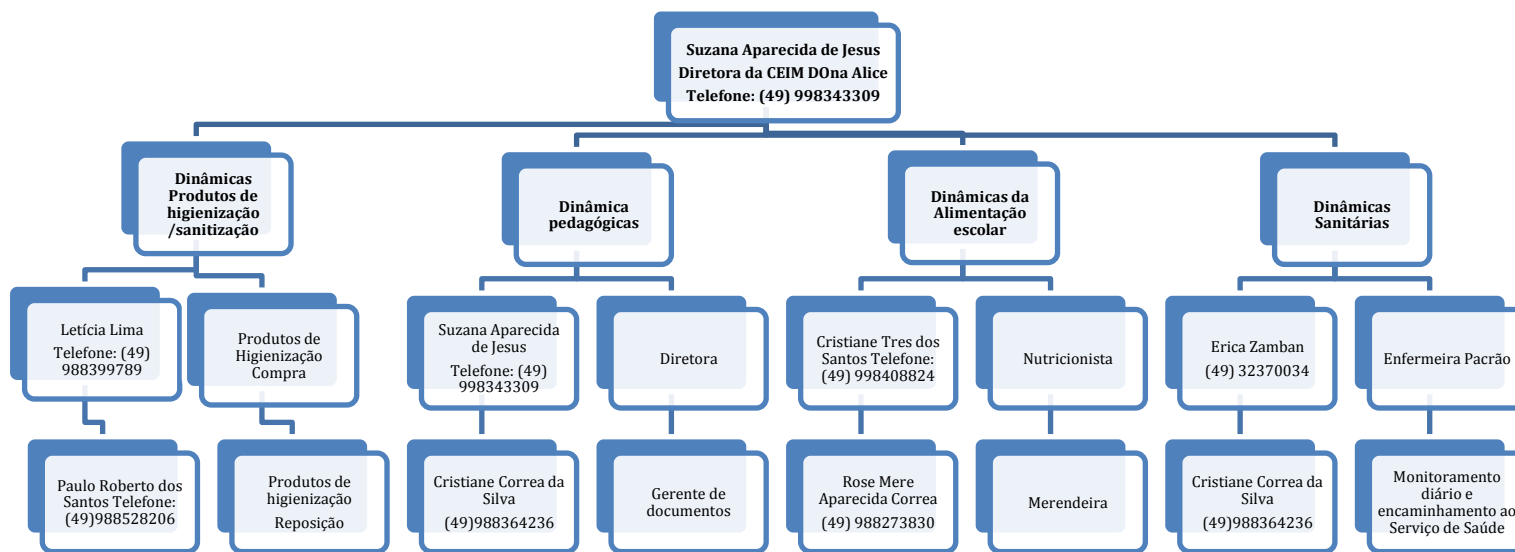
Suzana Aparecida de Jesus
Diretora da CEIM DOna Alice
Telefone: (49) 998343309

Dinâmicas Produtos de higienização /sanitização

Letícia Lima
Telefone: (49) 988399789

Paulo Roberto dos Santos Telefone: (49)988528206

Produtos de Higienização Compra

Produtos de higienização
Reposição

Dinâmica pedagógicas

Suzana Aparecida de Jesus
Telefone: (49) 998343309

Cristiane Correa da Silva
(49)988364236

Diretora

Gerente de documentos

Dinâmicas da Alimentação escolar

Cristiane Tres dos Santos Telefone: (49) 998408824

Rose Mere Aparecida Correa
(49) 988273830

Nutricionista

Merendeira

Dinâmicas Sanitárias

Erica Zamban
(49) 32370034

Cristiane Correa da Silva
(49)988364236

Enfermeira Pacrão

Monitoramento diário e encaminhamento ao Serviço de Saúde